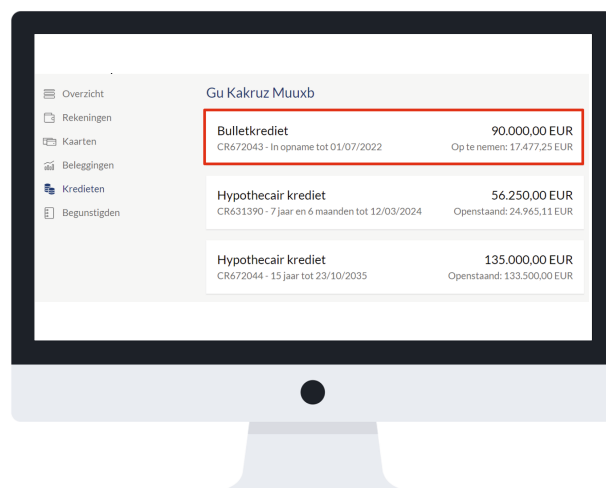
Overzicht
Rekeningen
Kaarten
Beleggingen
Kredieten
Begunstigden

Gu Kakruz Muuxb

Bulletkrediet
CR672043 - In opname tot 01/07/2022
90.000,00 EUR
Op te nemen: 17.477,25 EUR

Hypothecair krediet
CR631390 - 7 jaar en 6 maanden tot 12/03/2024
56.250,00 EUR
Openstaand: 24.965,11 EUR

Hypothecair krediet
CR672044 - 15 jaar tot 23/10/2035
135.000,00 EUR
Openstaand: 133.500,00 EUR